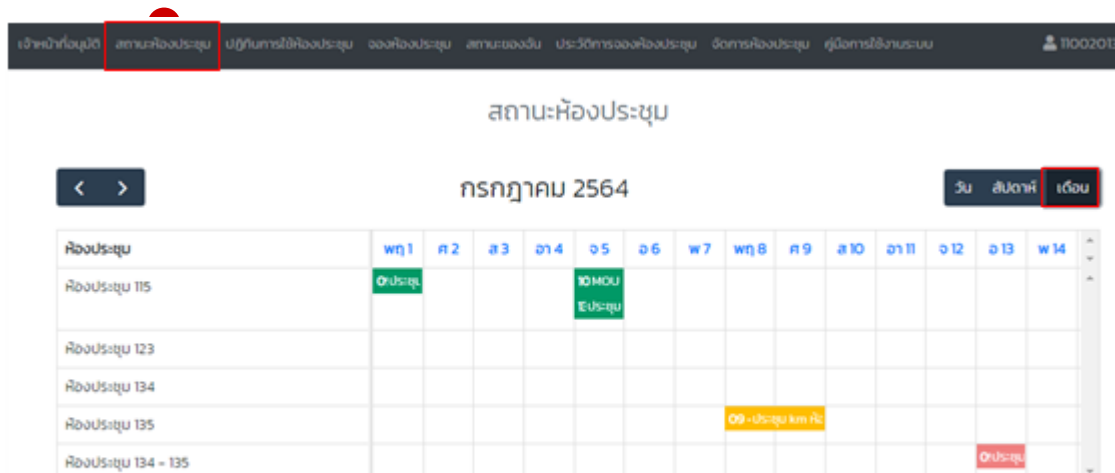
เจ้าหน้าที่อนุมัติ สถานะห้องประชุม ปฏิทินการใช้ห้องประชุม จองห้องประชุม สถานะของฉัน ประวัติการจองห้องประชุม จัดการห้องประชุม คู่มือการใช้งานระบบ 1100201

สถานะห้องประชุม

< >

กรกฎาคม 2564

วัน สัปดาห์ เดือน

| ห้องประชุม | พฤ 1 | ศ 2 | ส 3 | อา 4 | จ 5 | อ 6 | พ 7 | พฤ 8 | ศ 9 | ส 10 | อา 11 | จ 12 | อ 13 | พ 14 |
|---|---|---|---|---|---|---|---|---|---|---|---|---|---|---|
| ห้องประชุม 115 | 0ประชุ |  |  |  | 10 MOU 1ประชุม |  |  |  |  |  |  |  |  |  |
| ห้องประชุม 123 |  |  |  |  |  |  |  |  |  |  |  |  |  |  |
| ห้องประชุม 134 |  |  |  |  |  |  |  |  |  |  |  |  |  |  |
| ห้องประชุม 135 |  |  |  |  |  |  |  | 09 - ประชุม km คั |  |  |  |  |  |  |
| ห้องประชุม 134 - 135 |  |  |  |  |  |  |  |  |  |  |  |  | 0ประชุ |  |